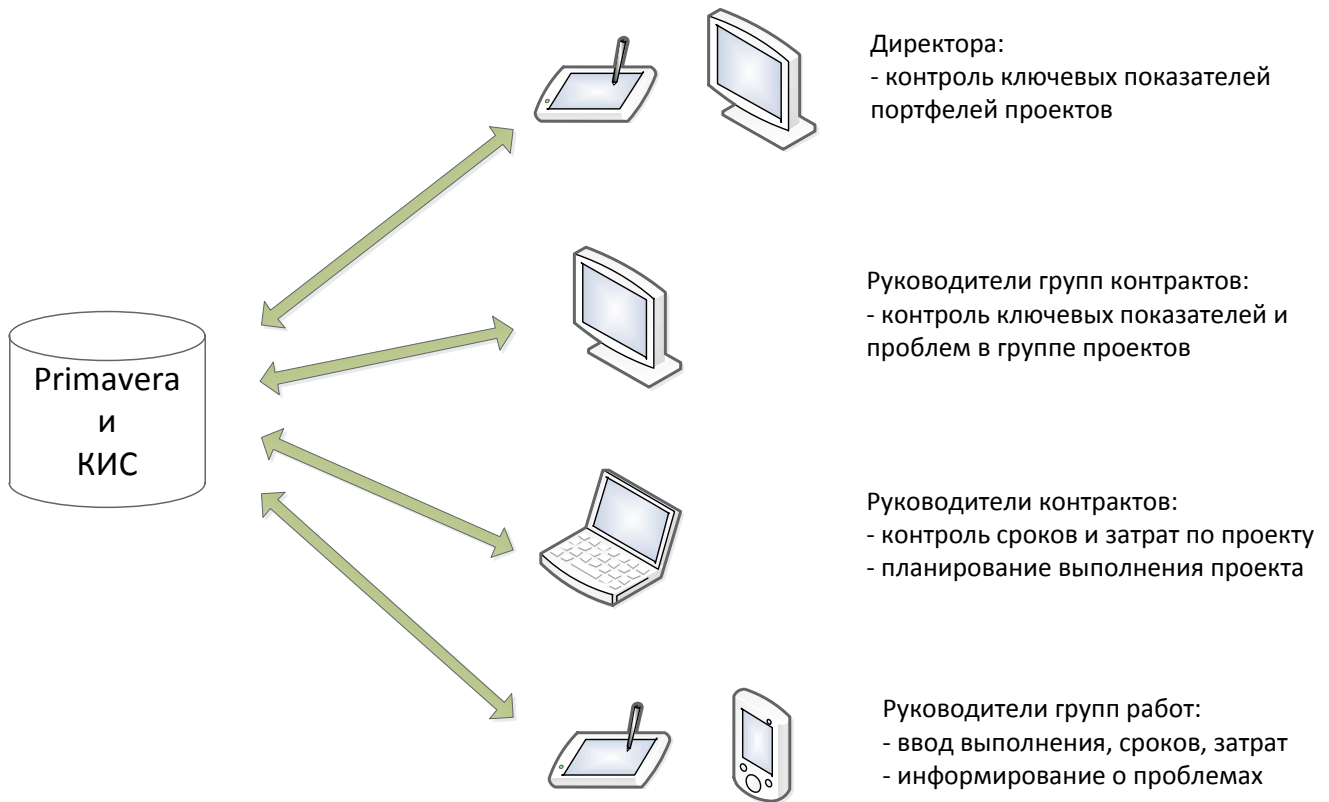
Primavera
и
КИС

Директора:
- контроль ключевых показателей портфелей проектов

Руководители групп контрактов:
- контроль ключевых показателей и проблем в группе проектов

Руководители контрактов:
- контроль сроков и затрат по проекту
- планирование выполнения проекта

Руководители групп работ:
- ввод выполнения, сроков, затрат
- информирование о проблемах